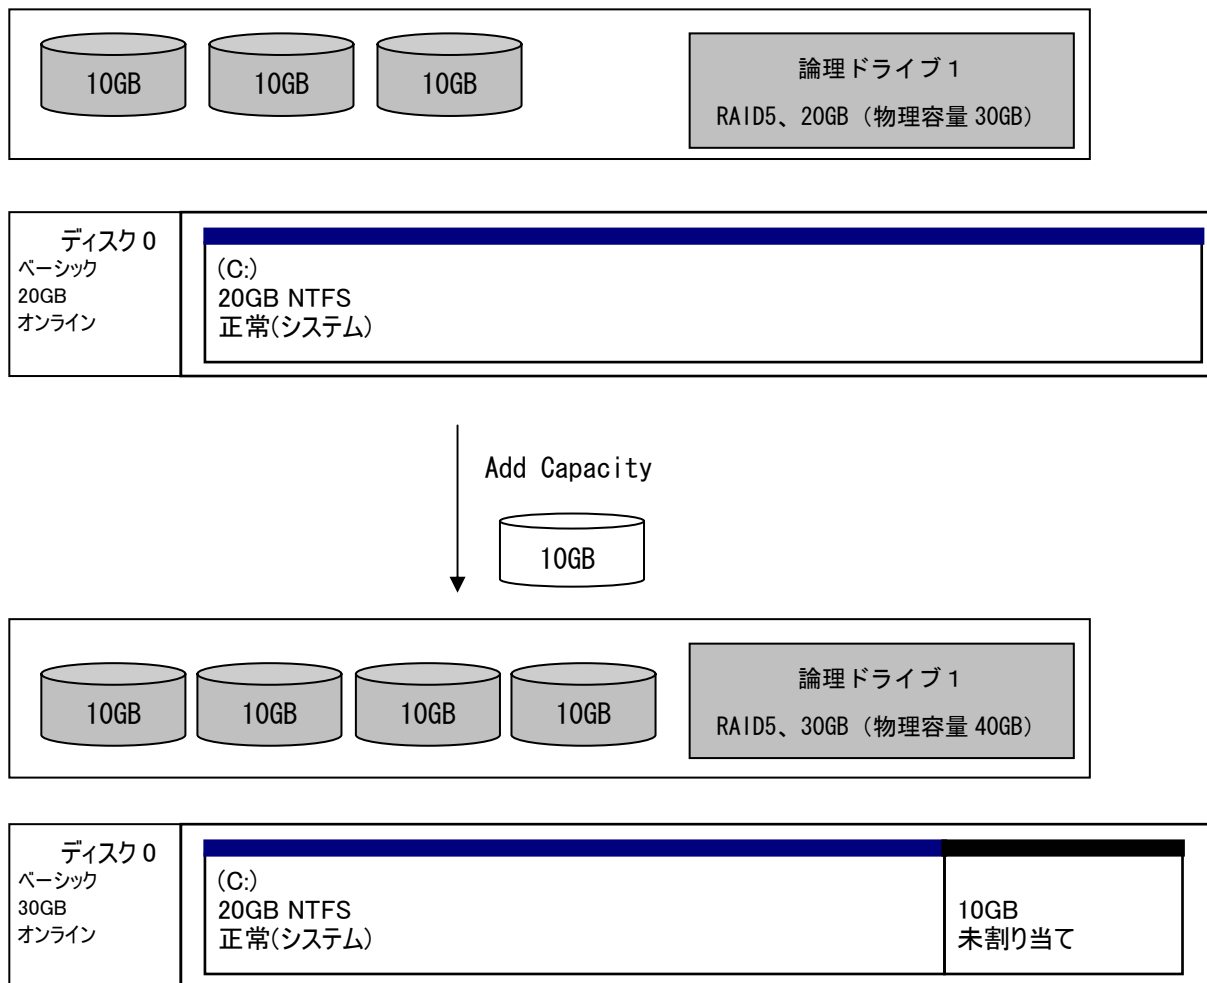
10GB

10GB

10GB

論理ドライブ 1
RAID5、20GB (物理容量 30GB)

ディスク 0
ベーシック
20GB
オンライン

(C:)
20GB NTFS
正常(システム)

Add Capacity

10GB

10GB

10GB

10GB

10GB

論理ドライブ 1
RAID5、30GB (物理容量 40GB)

ディスク 0
ベーシック
30GB
オンライン

(C:)
20GB NTFS
正常(システム)

10GB
未割り当て